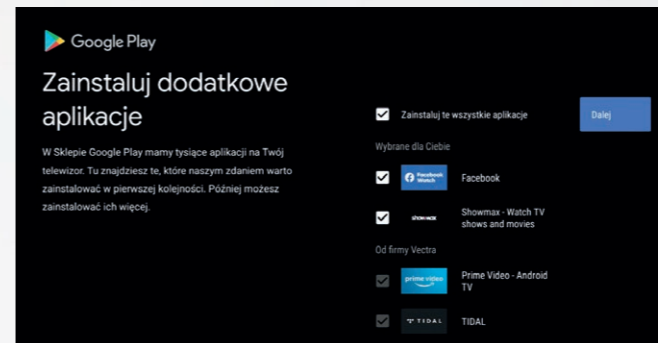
Google Play

Zainstaluj dodatkowe aplikacje

W Sklepie Google Play mamy tysiące aplikacji na Twój telewizor. Tu znajdziesz te, które naszym zdaniem warto zainstalować w pierwszej kolejności. Później możesz zainstalować ich więcej.

Zainstaluj te wszystkie aplikacje

Dalej

Wybrane dla Ciebie

Facebook Watch

Facebook

showmax

Showmax - Watch TV shows and movies

Od firmy Vectra

prime video

Prime Video - Android TV

TIDAL

TIDAL